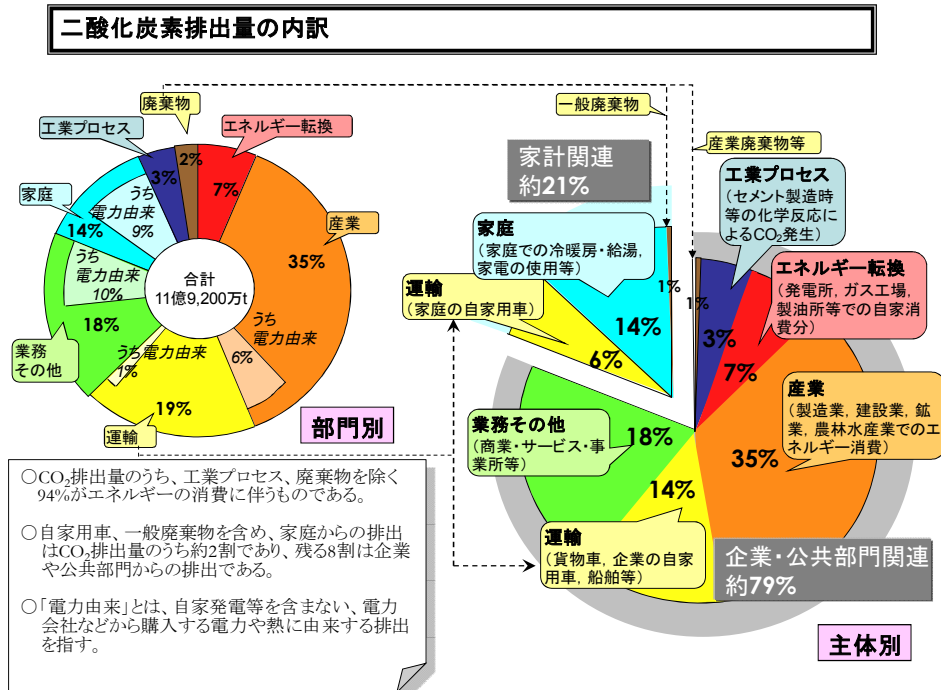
二酸化炭素排出量の内訳

廃棄物
工業プロセス
エネルギー転換
2%
3%
7%
うち電力由来 9%
家庭
14%
産業
35%
合計
11億9,200万t
うち電力由来 10%
うち電力由来
18%
業務その他
うち電力由来 1%
6%
19%
運輸
部門別

一般廃棄物
産業廃棄物等
家計関連
約21%
家庭
（家庭での冷暖房・給湯，家電の使用等）
工業プロセス
（セメント製造時等の化学反応によるCO$_2$発生）
運輸
（家庭の自家用車）
1%
1%
エネルギー転換
（発電所，ガス工場，製油所等での自家消費分）
14%
3%
6%
7%
産業
（製造業，建設業，鉱業，農林水産業でのエネルギー消費）
業務その他
（商業・サービス・事業所等）
18%
35%
14%
運輸
（貨物車，企業の自家用車，船舶等）
企業・公共部門関連
約79%
主体別

○CO$_2$排出量のうち、工業プロセス、廃棄物を除く94%がエネルギーの消費に伴うものである。

○自家用車、一般廃棄物を含め、家庭からの排出はCO$_2$排出量のうち約2割であり、残る8割は企業や公共部門からの排出である。

○「電力由来」とは、自家発電等を含まない、電力会社などから購入する電力や熱に由来する排出を指す。